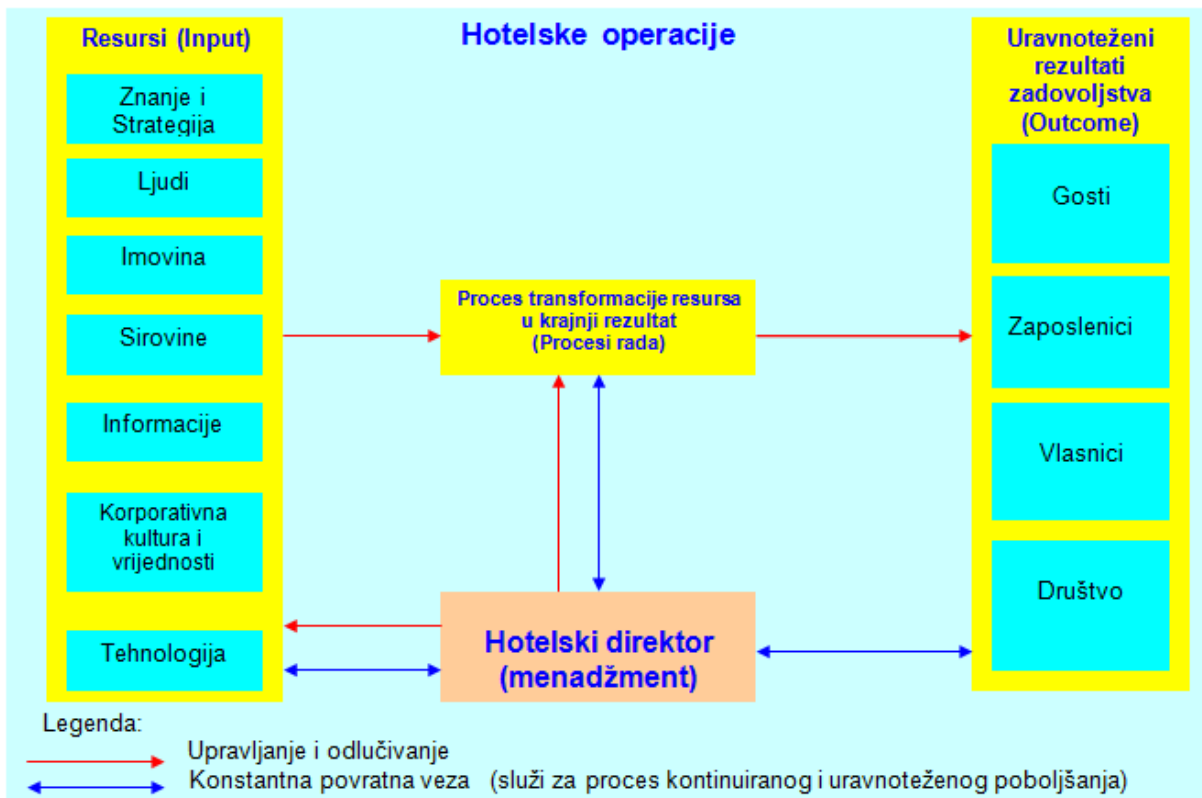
Resursi (Input)

Hotelske operacije

Uravnoteženi rezultati zadovoljstva (Outcome)

Znanje i Strategija

Ljudi

Imovina

Sirovine

Informacije

Korporativna kultura i vrijednosti

Tehnologija

Proces transformacije resursa u krajnji rezultat (Procesi rada)

Hotelski direktor (menadžment)

Gosti

Zaposlenici

Vlasnici

Društvo

Legenda:

Upravljanje i odlučivanje

Konstantna povratna veza (služi za proces kontinuiranog i uravnoteženog poboljšanja)